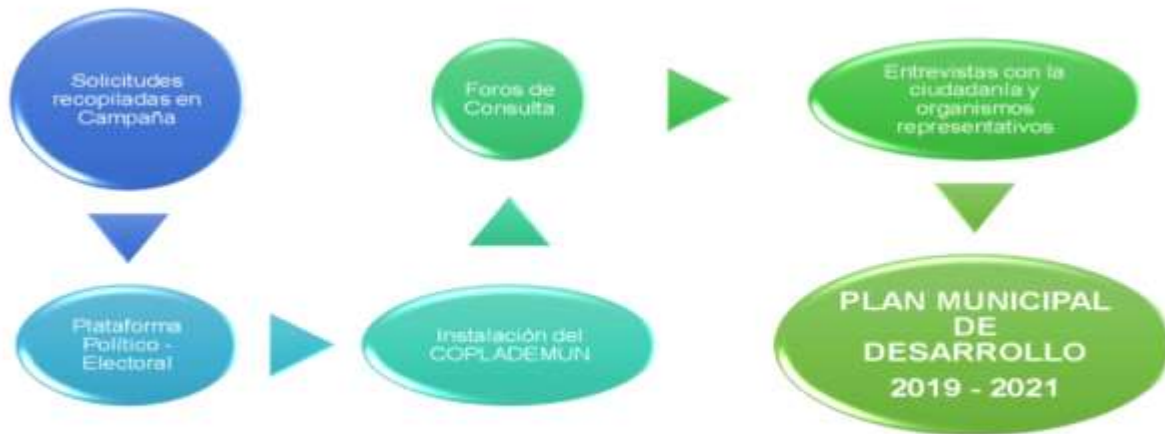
Solicitudes recopiladas en Campaña

Plataforma Político - Electoral

Instalación del COPLADEMUN

Foros de Consulta

Entrevistas con la ciudadanía y organismos representativos

PLAN MUNICIPAL DE DESARROLLO 2019 - 2021